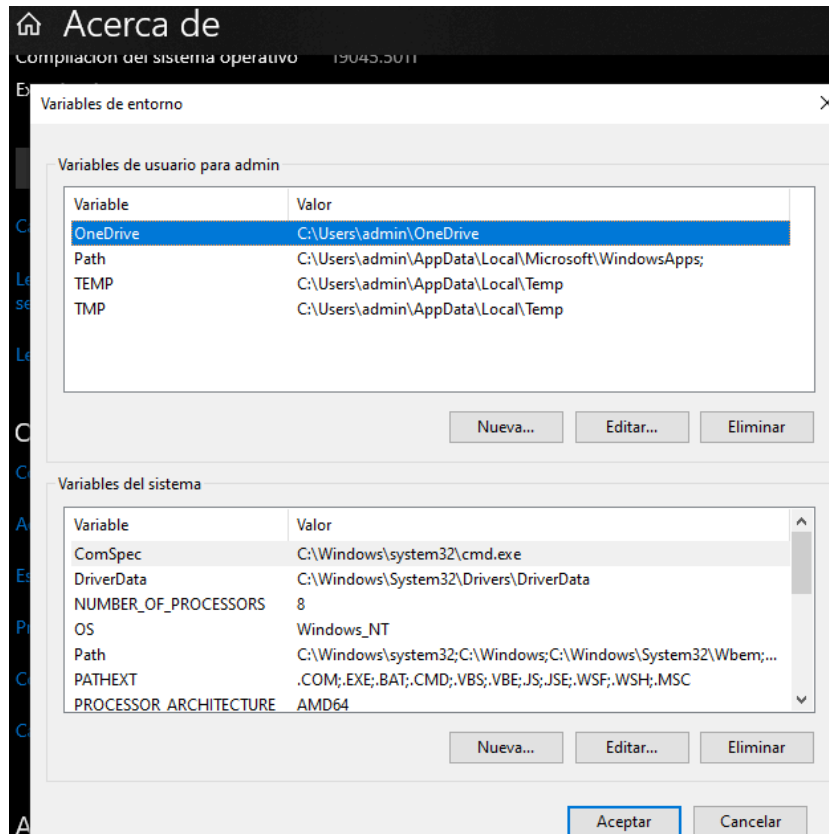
Acerca de

Compilación del sistema operativo 19045.3011

Variables de entorno

Variables de usuario para admin

| Variable | Valor |
|---|---|
| OneDrive | C:\Users\admin\OneDrive |
| Path | C:\Users\admin\AppData\Local\Microsoft\WindowsApps; |
| TEMP | C:\Users\admin\AppData\Local\Temp |
| TMP | C:\Users\admin\AppData\Local\Temp |

Nueva... Editar... Eliminar

Variables del sistema

| Variable | Valor |
|---|---|
| ComSpec | C:\Windows\system32\cmd.exe |
| DriverData | C:\Windows\System32\Drivers\DriverData |
| NUMBER_OF_PROCESSORS | 8 |
| OS | Windows_NT |
| Path | C:\Windows\system32;C:\Windows;C:\Windows\System32\Wbem;... |
| PATHEXT | .COM;.EXE;.BAT;.CMD;.VBS;.VBE;.JS;.JSE;.WSF;.WSH;.MSC |
| PROCESSOR_ARCHITECTURE | AMD64 |

Nueva... Editar... Eliminar

Aceptar Cancelar